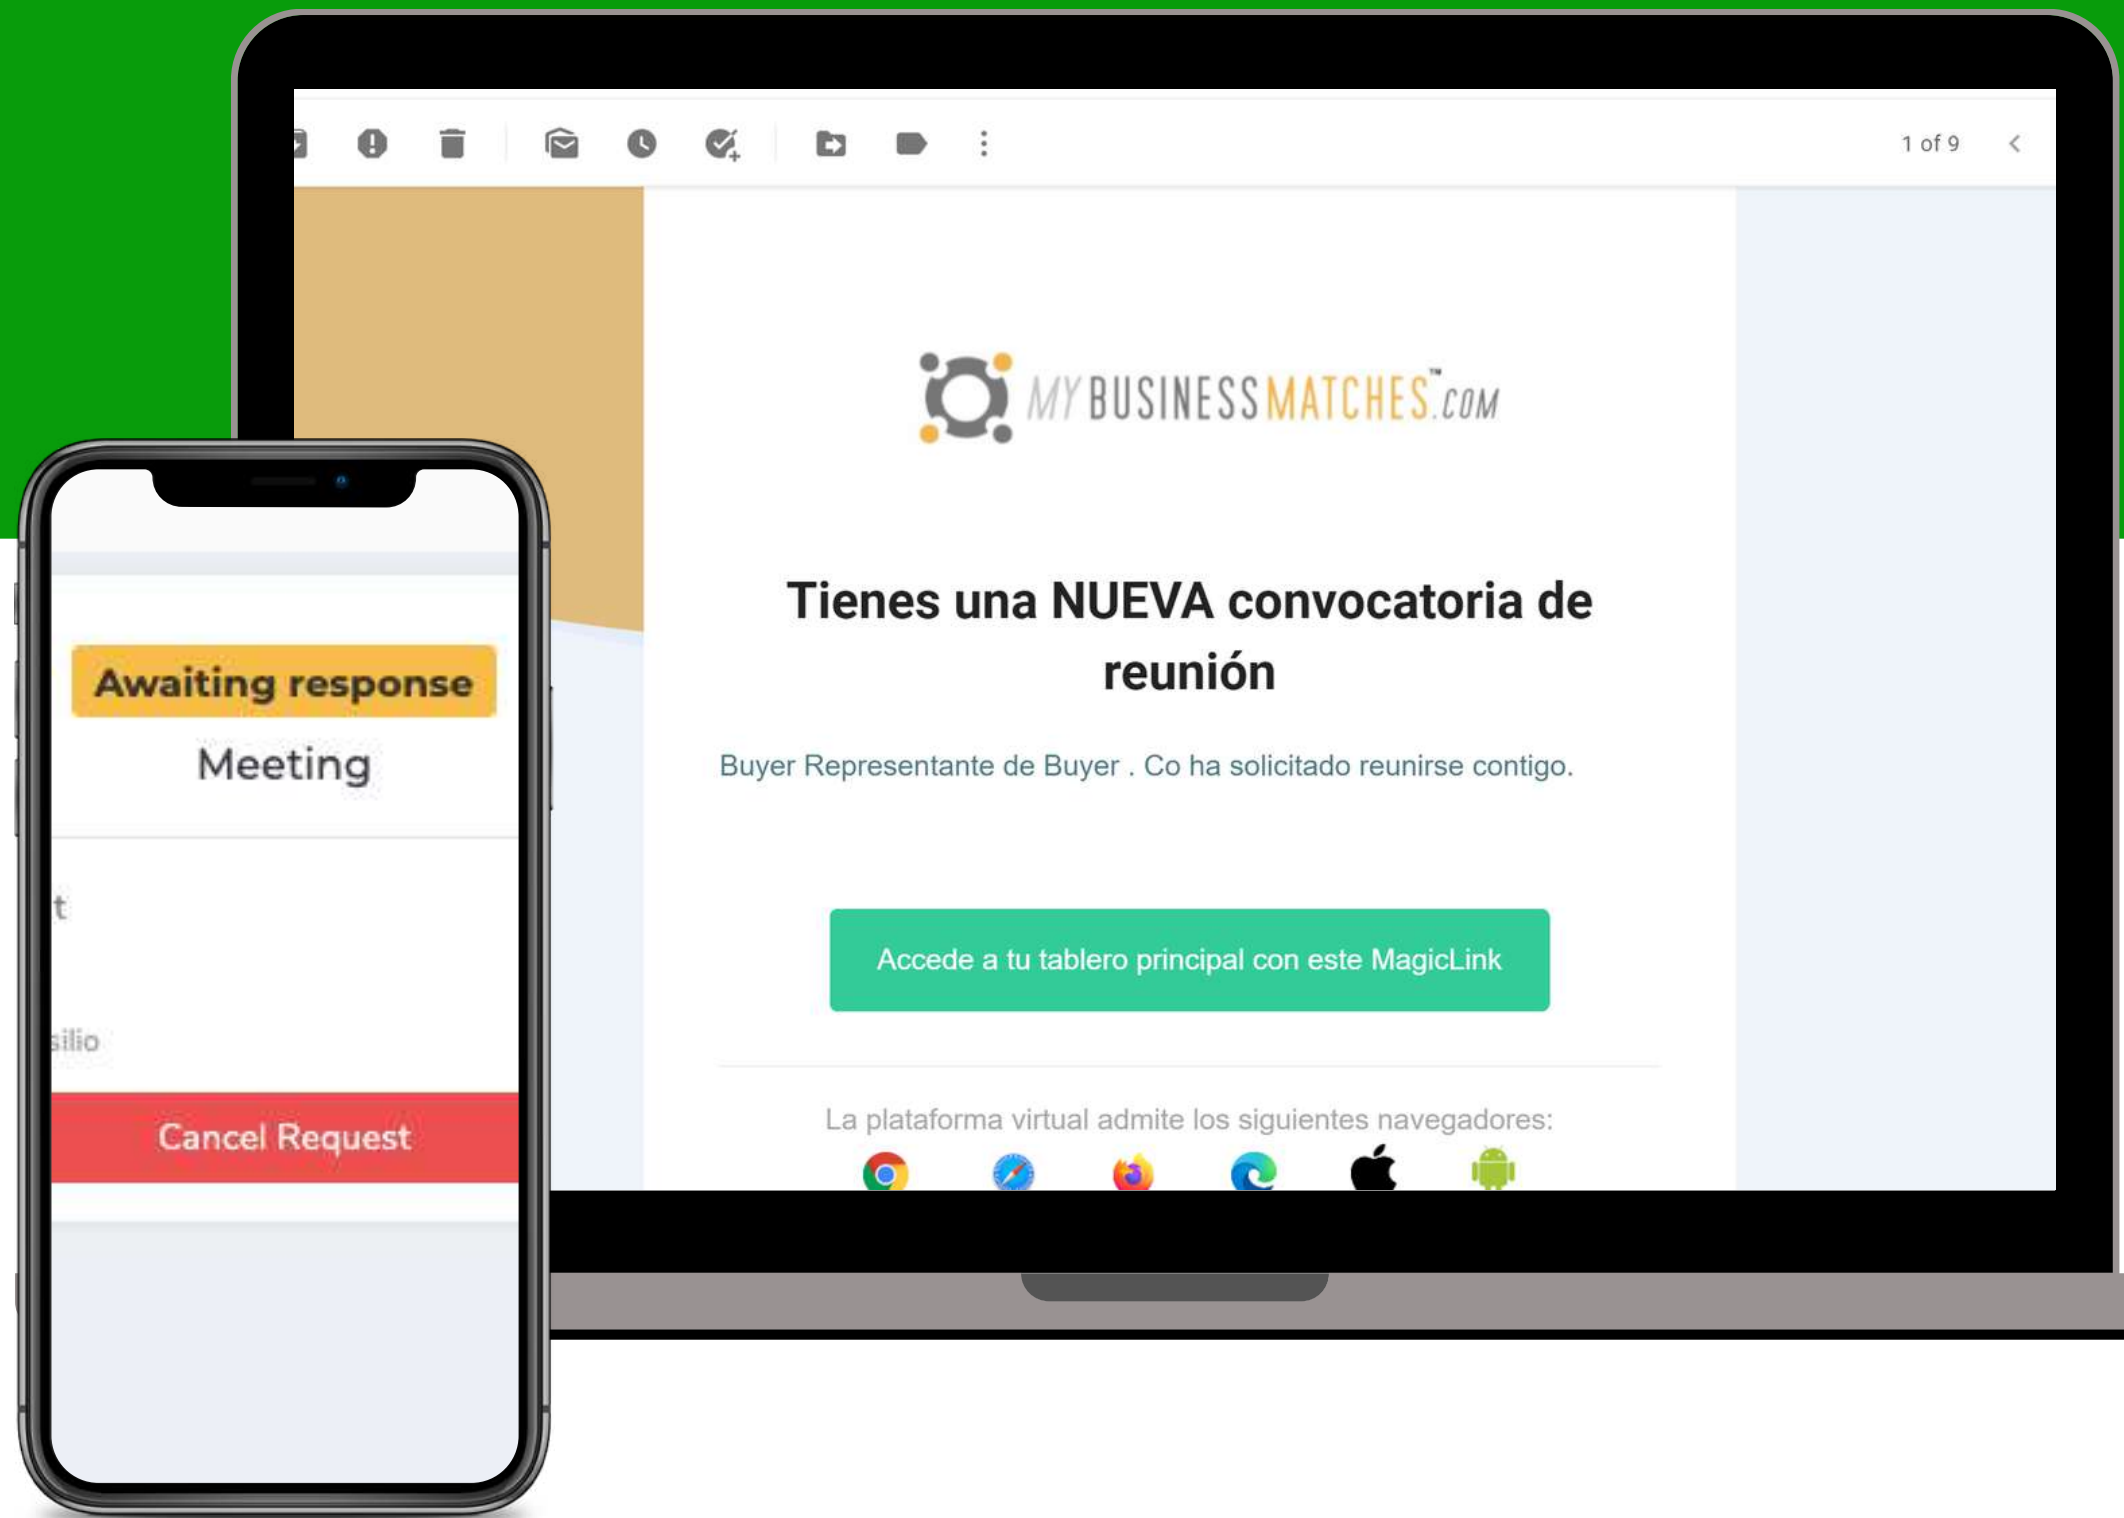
1 of 9

MYBUSINESSMATCHES™.COM

Tienes una NUEVA convocatoria de reunión

Buyer Representante de Buyer . Co ha solicitado reunirse contigo.

Accede a tu tablero principal con este MagicLink

La plataforma virtual admite los siguientes navegadores:

Awaiting response

Meeting

t

silio

Cancel Request